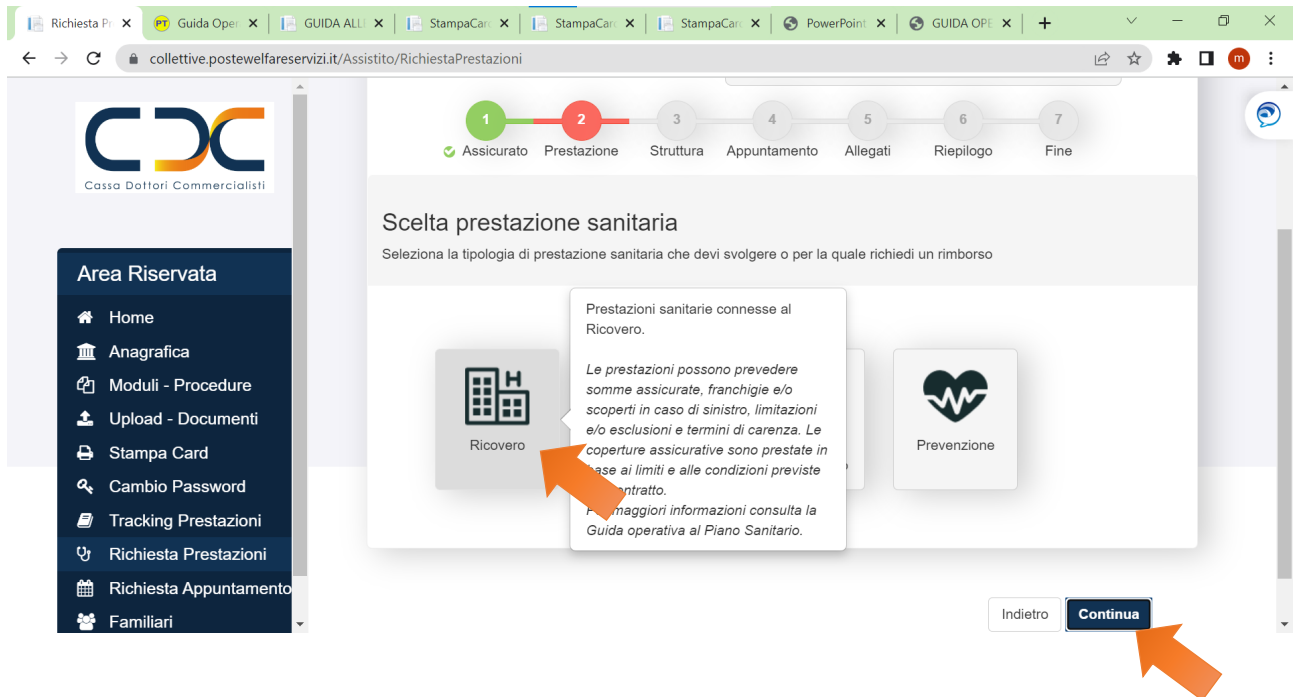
Richiesta P ×   Guida Ope ×   GUIDA ALL ×   StampaCar ×   StampaCar ×   StampaCar ×   PowerPoint ×   GUIDA OP ×   +

collettive.postewelfareservizi.it/Assistito/RichiestaPrestazioni

CDC
Cassa Dottori Commercialisti

Area Riservata
Home
Anagrafica
Moduli - Procedure
Upload - Documenti
Stampa Card
Cambio Password
Tracking Prestazioni
Richiesta Prestazioni
Richiesta Appuntamento
Familiari

1 Assicurato
2 Prestazione
3 Struttura
4 Appuntamento
5 Allegati
6 Riepilogo
7 Fine

Scelta prestazione sanitaria

Seleziona la tipologia di prestazione sanitaria che devi svolgere o per la quale richiedi un rimborso

Ricovero

Prestazioni sanitarie connesse al Ricovero.

Le prestazioni possono prevedere somme assicurate, franchigie e/o scoperti in caso di sinistro, limitazioni e/o esclusioni e termini di carenza. Le coperture assicurative sono prestate in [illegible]ase ai limiti e alle condizioni previste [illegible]ntratto.
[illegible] maggiori informazioni consulta la Guida operativa al Piano Sanitario.

Prevenzione

Indietro
Continua